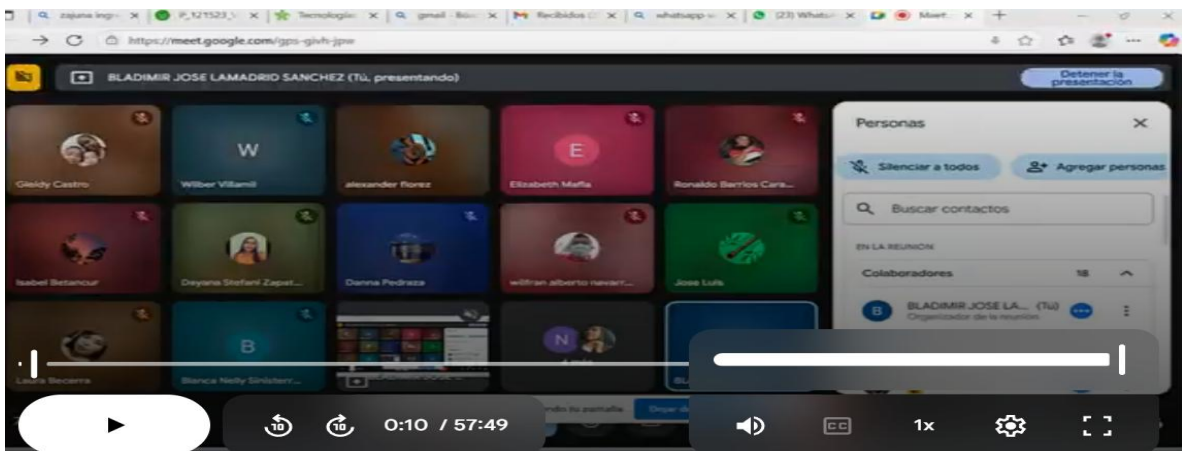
zajuna ingr | P_121523 | Tecnologia | gmail - Bus | Recibidos | whatsapp | (23) WhatsA | Meet

https://meet.google.com/gps-givh-jpw

BLADIMIR JOSE LAMADRID SANCHEZ (Tú, presentando)

Detener la presentación

Gleidy Castro

W
Wilber Villamil

alexander florez

E
Elizabeth Mafla

Ronaldo Barrios Cara...

Isabel Betancur

Deyana Stefani Zapat...

Danna Pedraza

wilfran alberto nevarr...

Jose Luis

Laura Becerra

B
Blanca Nelly Sinisterr...

N

Personas

Silenciar a todos

Agregar personas

Buscar contactos

EN LA REUNIÓN

Colaboradores 18

B
BLADIMIR JOSE LA... (Tú)
Organizador de la reunión

ndo tu pantalla

Dejar de

0:10 / 57:49

1x